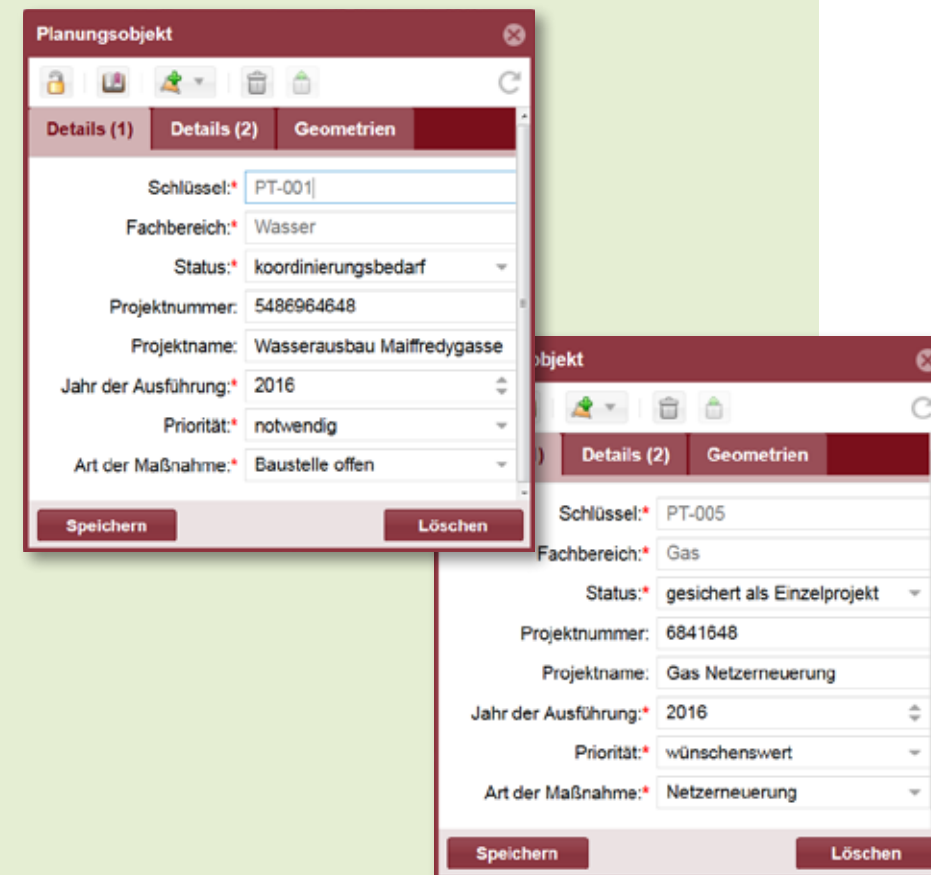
Planungsobjekt

Details (1) | Details (2) | Geometrien

Schlüssel:* PT-001

Fachbereich:* Wasser

Status:* koordinierungsbedarf

Projektnummer: 5486964648

Projektname: Wasserausbau Maiffredygasse

Jahr der Ausführung:* 2016

Priorität:* notwendig

Art der Maßnahme:* Baustelle offen

Speichern | Löschen

bjekt

) | Details (2) | Geometrien

Schlüssel:* PT-005

Fachbereich:* Gas

Status:* gesichert als Einzelprojekt

Projektnummer: 6841648

Projektname: Gas Netzerneuerung

Jahr der Ausführung:* 2016

Priorität:* wünschenswert

Art der Maßnahme:* Netzerneuerung

Speichern | Löschen